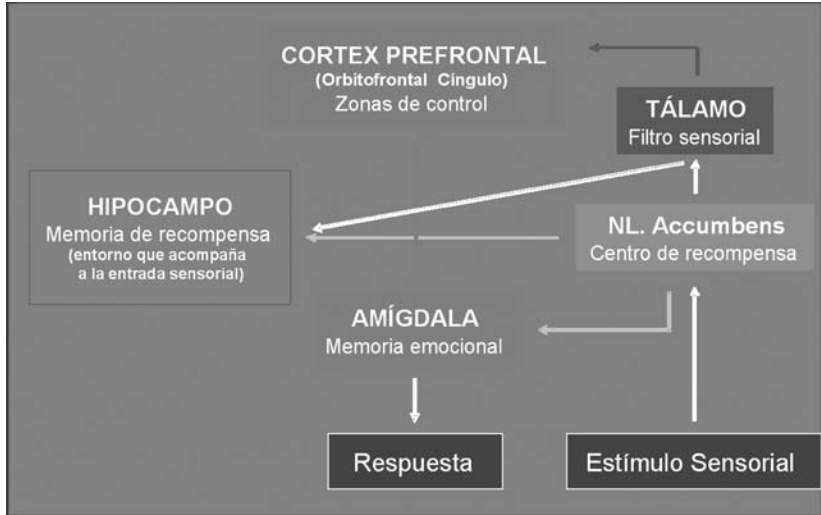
CORTEX PREFRONTAL
(Orbitofrontal Cingulo)
Zonas de control

TÁLAMO
Filtro sensorial

HIPOCAMPO
Memoria de recompensa
(entorno que acompaña a la entrada sensorial)

NL. Accumbens
Centro de recompensa

AMÍGDALA
Memoria emocional

Respuesta

Estímulo Sensorial